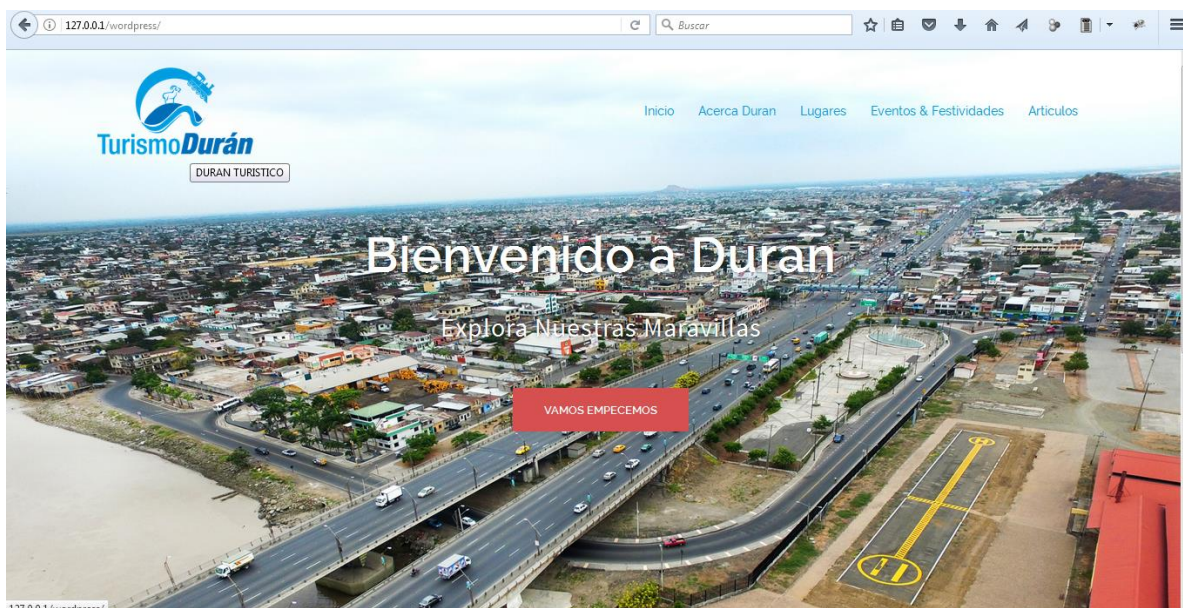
127.0.0.1/wordpress/

Buscar

TurismoDurán

DURAN TURISTICO

Inicio Acerca Duran Lugares Eventos & Festividades Articulos

Bienvenido a Duran

Explora Nuestras Maravillas

VAMOS EMPECEMOS

127.0.0.1/wordpress/